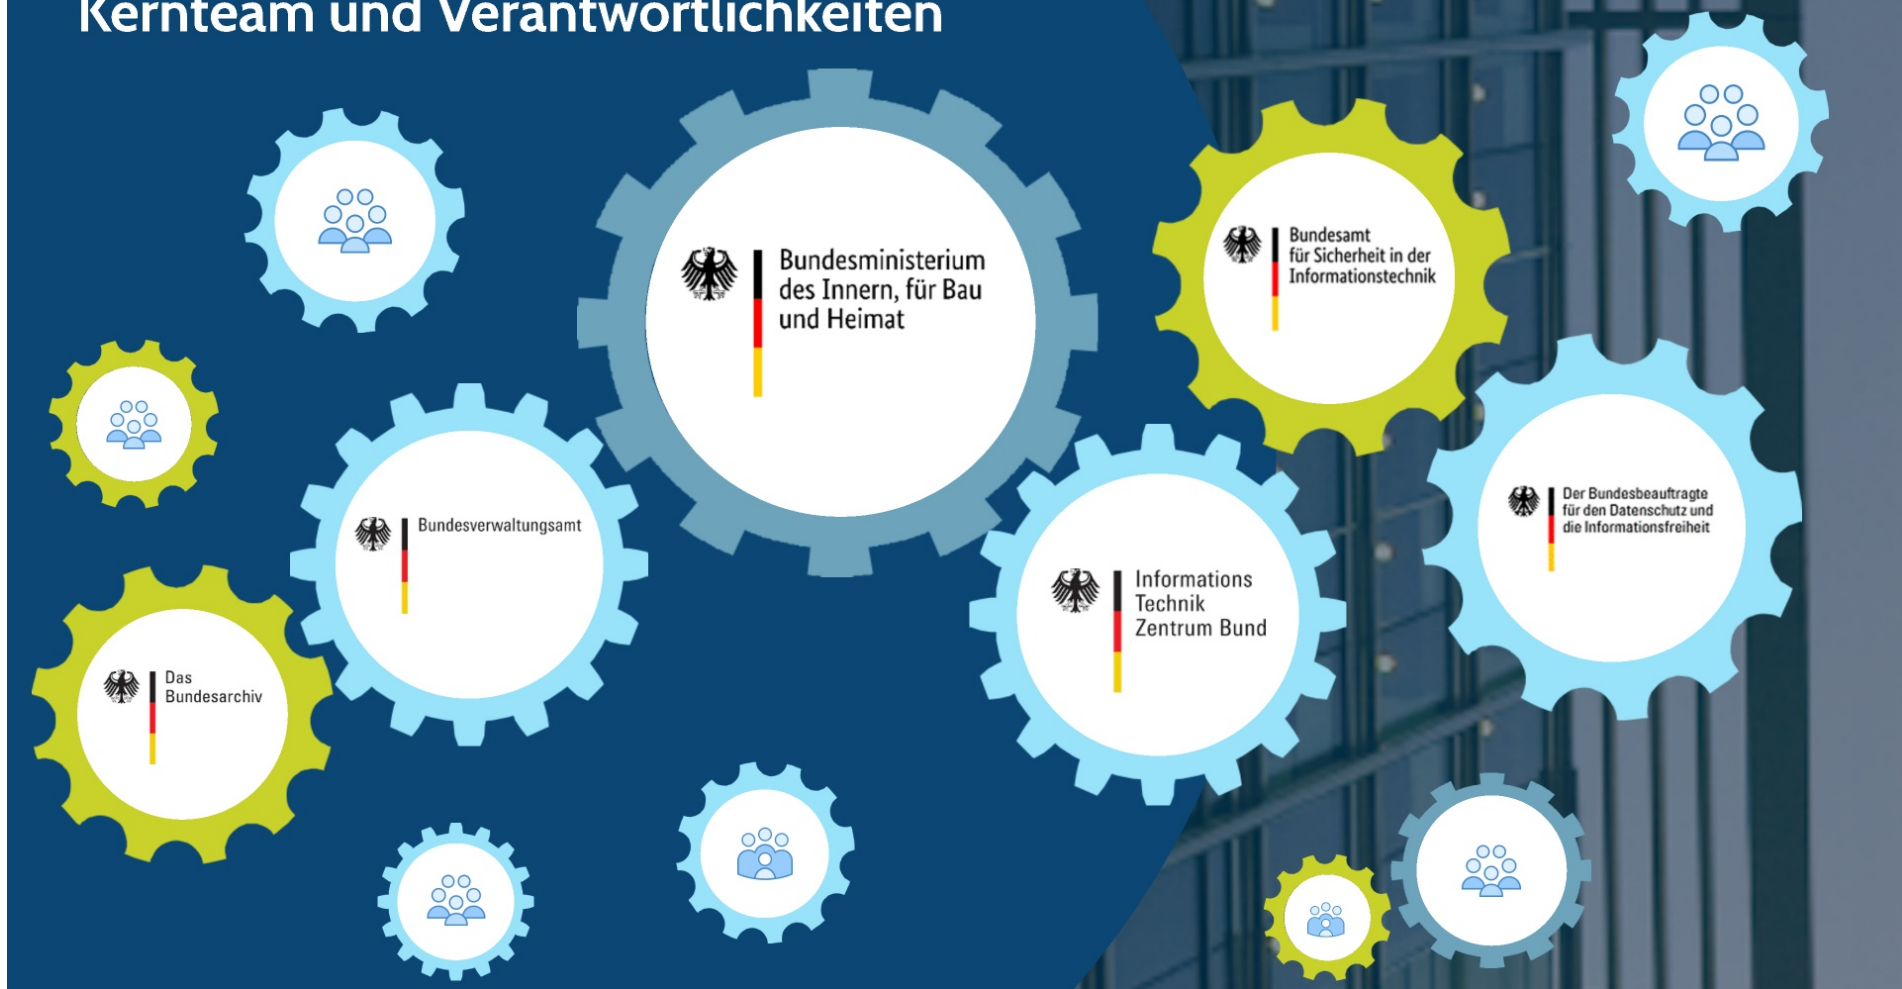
Kernteam und Verantwortlichkeiten

Bundesministerium des Innern, für Bau und Heimat

Bundesamt für Sicherheit in der Informationstechnik

Bundesverwaltungsamt

Der Bundesbeauftragte für den Datenschutz und die Informationsfreiheit

Informations Technik Zentrum Bund

Das Bundesarchiv